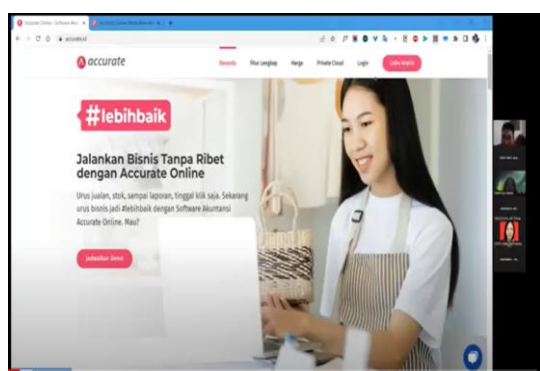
Accurate Online - Software Akun ×
accurate.id

accurate

Beranda Fitur Lengkap Harga Private Cloud Login Coba Gratis

#lebihbaik

Jalankan Bisnis Tanpa Ribet dengan Accurate Online

Urus jualan, stok, sampai laporan, tinggal klik saja. Sekarang urus bisnis jadi #lebihbaik dengan Software Akuntansi Accurate Online. Mau?

Jadwalkan Demo